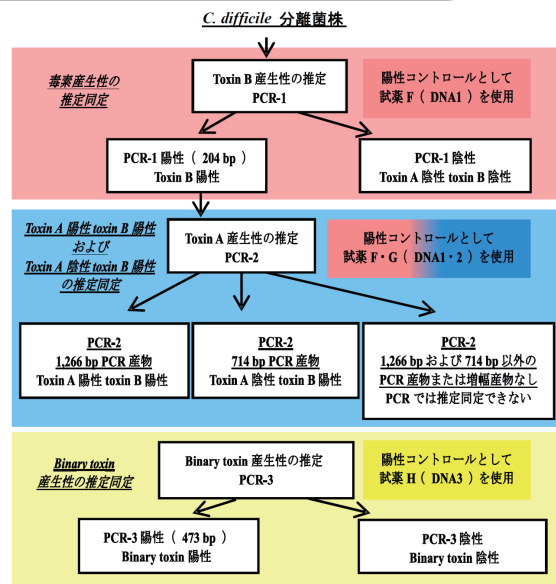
C. difficile 分離菌株

毒素産生性の推定同定

Toxin B 産生性の推定
PCR-1

陽性コントロールとして試薬 F（DNA1）を使用

PCR-1 陽性（204 bp）
Toxin B 陽性

PCR-1 陰性
Toxin A 陰性 toxin B 陰性

Toxin A 陽性 toxin B 陽性 および Toxin A 陰性 toxin B 陽性の推定同定

Toxin A 産生性の推定
PCR-2

陽性コントロールとして試薬 F・G（DNA1・2）を使用

PCR-2
1,266 bp PCR 産物
Toxin A 陽性 toxin B 陽性

PCR-2
714 bp PCR 産物
Toxin A 陰性 toxin B 陽性

PCR-2
1,266 bp および 714 bp 以外の PCR 産物または増幅産物なし
PCR では推定同定できない

Binary toxin 産生性の推定同定

Binary toxin 産生性の推定
PCR-3

陽性コントロールとして試薬 H（DNA3）を使用

PCR-3 陽性（473 bp）
Binary toxin 陽性

PCR-3 陰性
Binary toxin 陰性